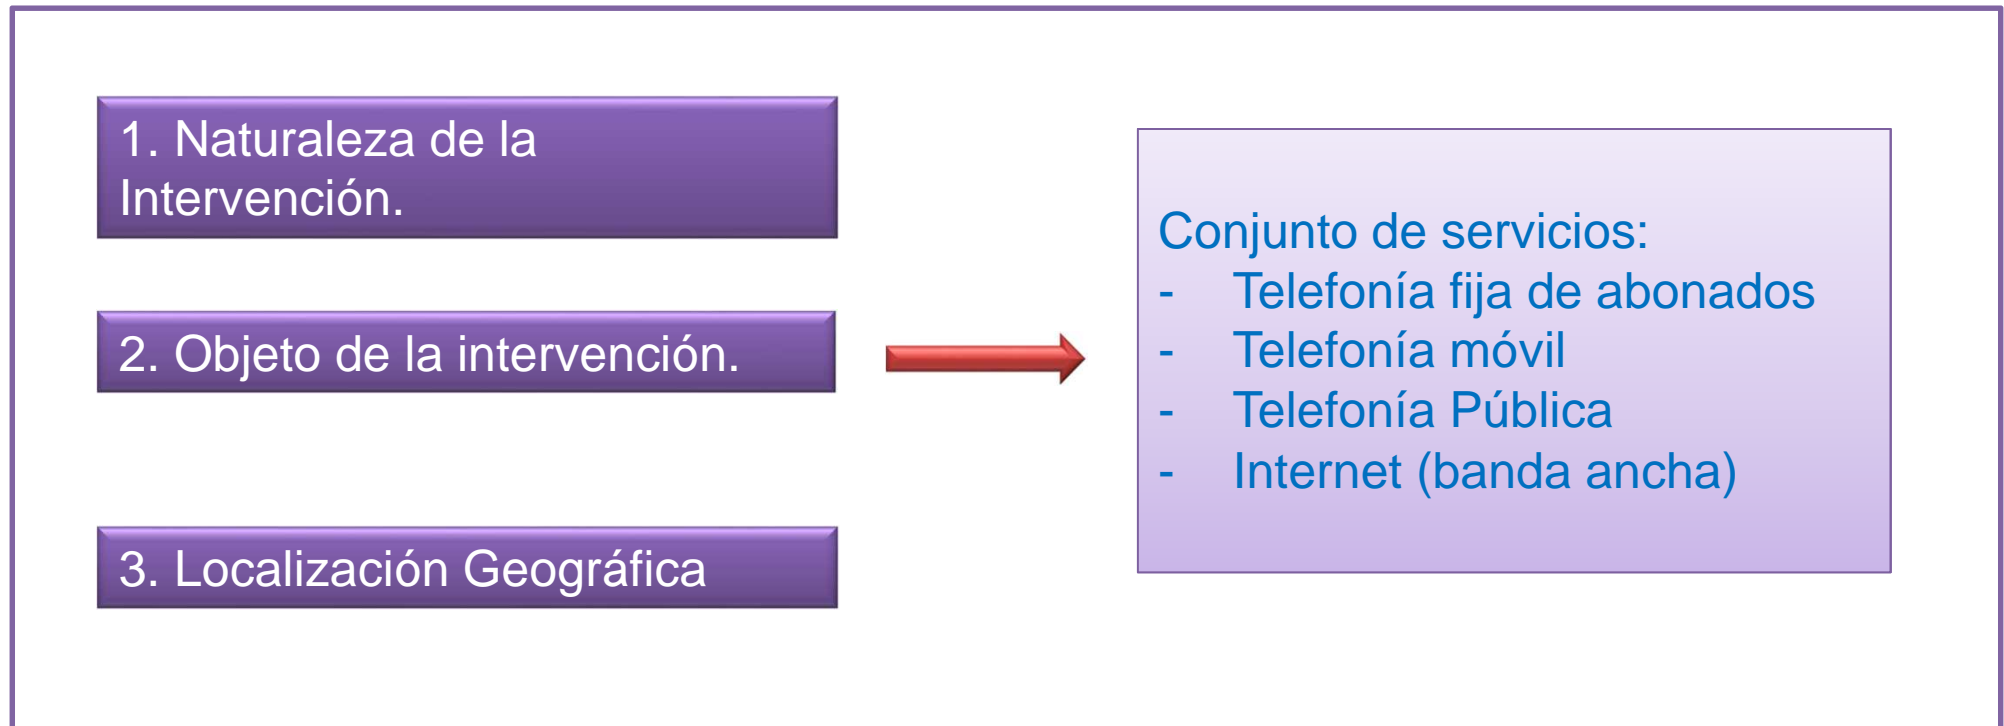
1. Naturaleza de la Intervención.

2. Objeto de la intervención.

3. Localización Geográfica

Conjunto de servicios:
- Telefonía fija de abonados
- Telefonía móvil
- Telefonía Pública
- Internet (banda ancha)